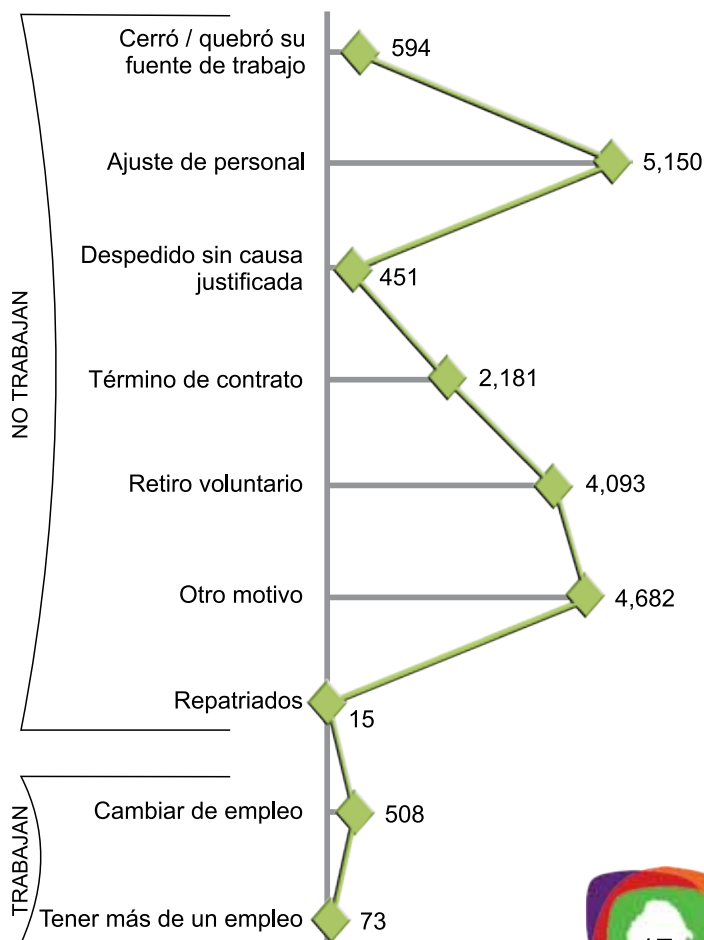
NO TRABAJAN

Cerró / quebró su fuente de trabajo 594

Ajuste de personal 5,150

Despedido sin causa justificada 451

Término de contrato 2,181

Retiro voluntario 4,093

Otro motivo 4,682

Repatriados 15

TRABAJAN

Cambiar de empleo 508

Tener más de un empleo 73

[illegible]